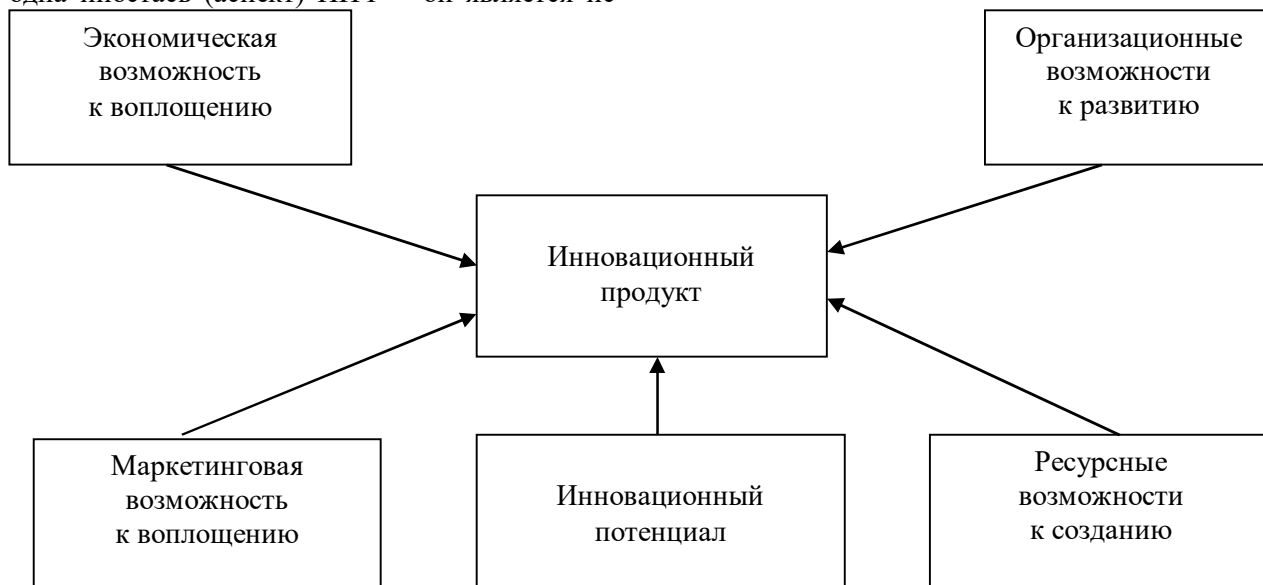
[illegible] ипостась (аспект) ИП — он является не

Экономическая возможность к воплощению

Организационные возможности к развитию

Инновационный продукт

Маркетинговая возможность к воплощению

Инновационный потенциал

Ресурсные возможности к созданию